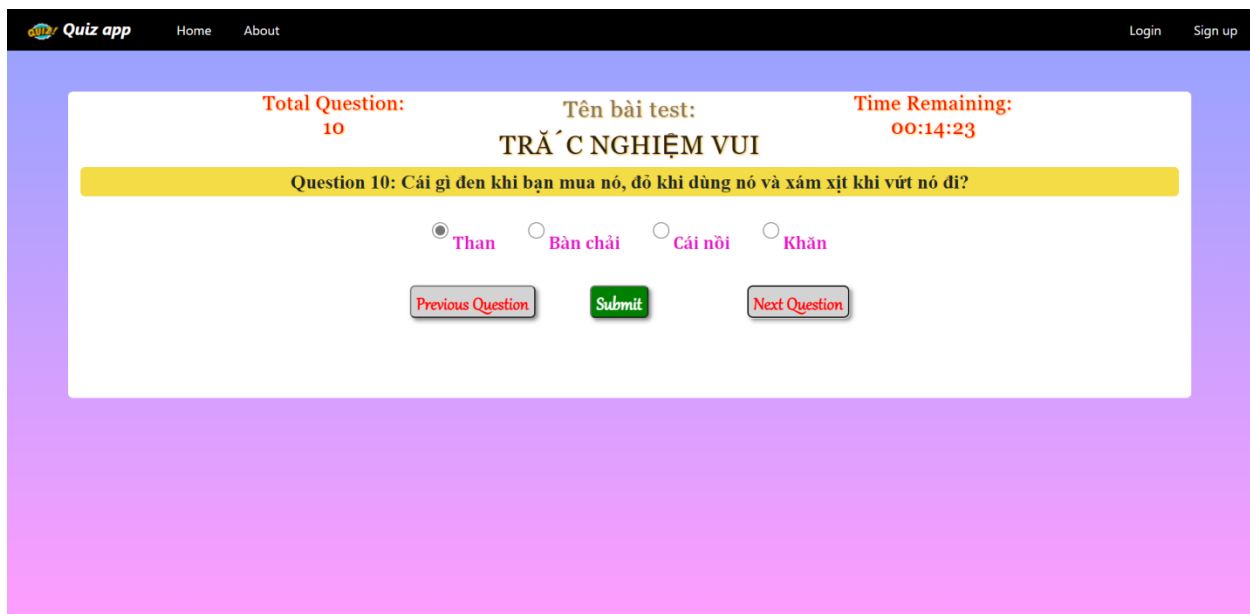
QUIZ Quiz app Home About Login Sign up

Total Question:
10

Tên bài test:
TRĂ´C NGHIỆM VUI

Time Remaining:
00:14:23

Question 10: Cái gì đen khi bạn mua nó, đỏ khi dùng nó và xám xịt khi vứt nó đi?

Than
Bàn chải
Cái nồi
Khăn

Previous Question
Submit
Next Question